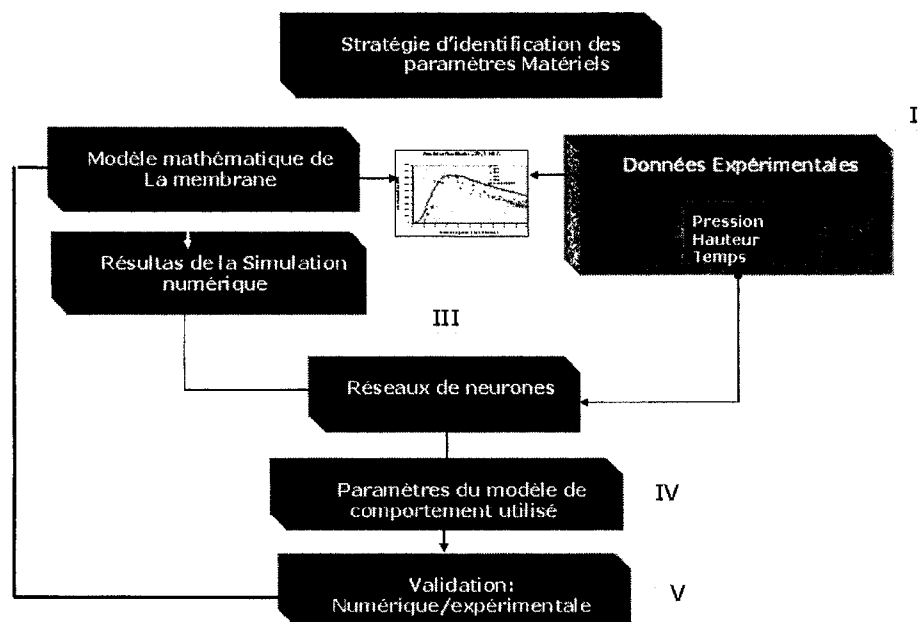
Stratégie d'identification des paramètres Matériels

I

Modèle mathématique de La membrane

Données Expérimentales

Pression
Hauteur
Temps

Résultas de la Simulation numérique

III

Réseaux de neurones

Paramètres du modèle de comportement utilisé

IV

Validation: Numérique/expérimentale

V